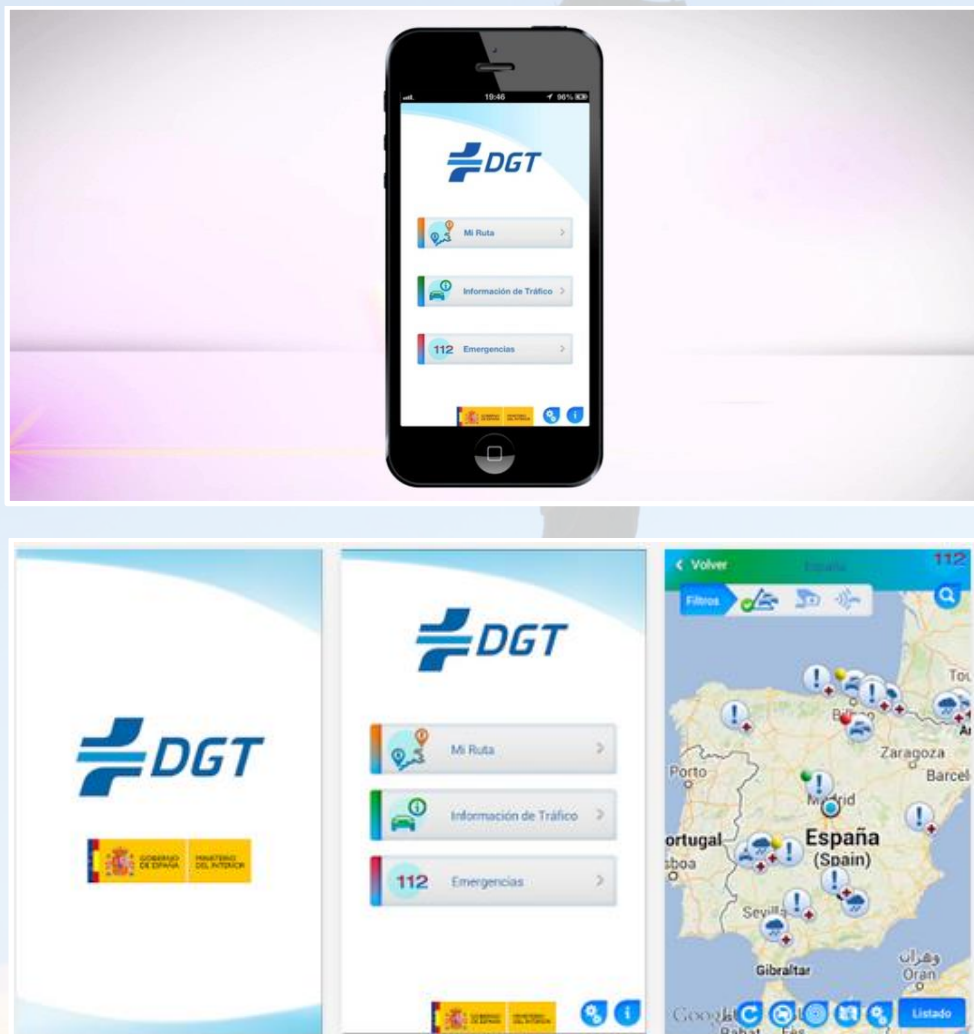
19:46
96%
DGT
Mi Ruta
Información de Tráfico
112 Emergencias

DGT
GOBIERNO DE ESPAÑA
MINISTERIO DEL INTERIOR

DGT
Mi Ruta
Información de Tráfico
112 Emergencias

< Volver
España
112
Filtros
Tou
Bilbao
Zaragoza
Barcel
Porto
Madrid
ortugal
sboa
España
(Spain)
Sevilla
Gibraltar
وهران
Oran
Rabat
Fès
Google
Listado